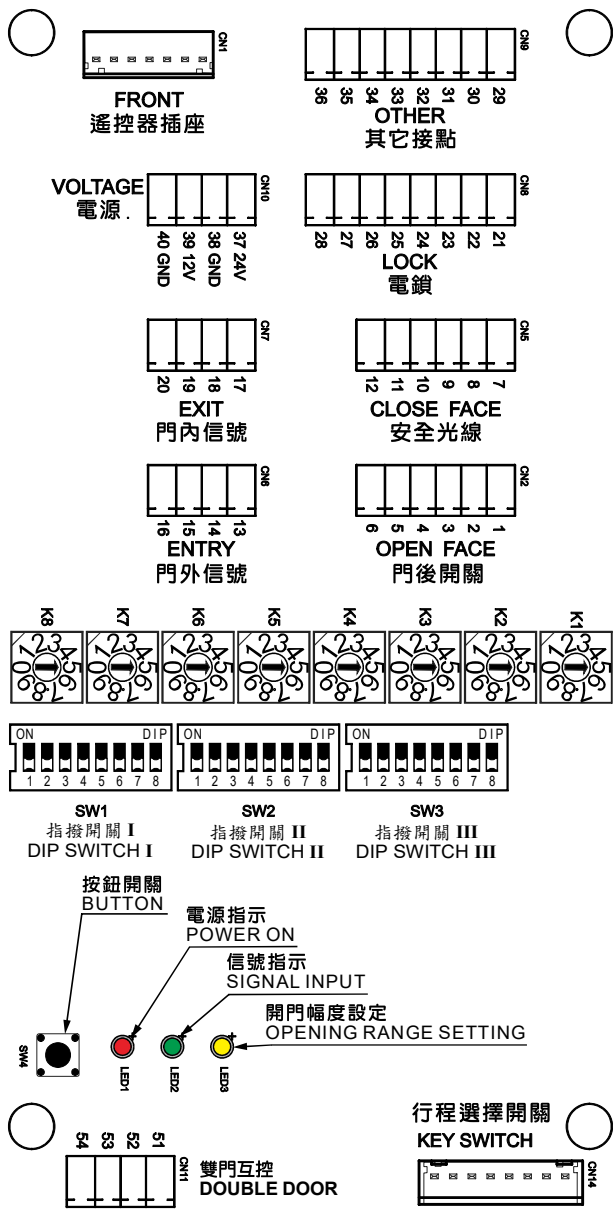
CN1
FRONT
遙控器插座

CN9
36 35 34 33 32 31 30 29
OTHER
其它接點

VOLTAGE
電源.
CN10
40 GND 39 12V 38 GND 37 24V

CN8
28 27 26 25 24 23 22 21
LOCK
電鎖

CN7
20 19 18 17
EXIT
門內信號

CN5
12 11 10 9 8 7
CLOSE FACE
安全光線

CN6
16 15 14 13
ENTRY
門外信號

CN2
6 5 4 3 2 1
OPEN FACE
門後開關

K8 K7 K6 K5 K4 K3 K2 K1

ON DIP 1 2 3 4 5 6 7 8
ON DIP 1 2 3 4 5 6 7 8
ON DIP 1 2 3 4 5 6 7 8

SW1
指撥開關 I
DIP SWITCH I

SW2
指撥開關 II
DIP SWITCH II

SW3
指撥開關 III
DIP SWITCH III

按鈕開關
BUTTON

電源指示
POWER ON

信號指示
SIGNAL INPUT

開門幅度設定
OPENING RANGE SETTING

SW4 LED1 LED2 LED3

54 53 52 51
CN11
雙門互控
DOUBLE DOOR

行程選擇開關
KEY SWITCH
CN14